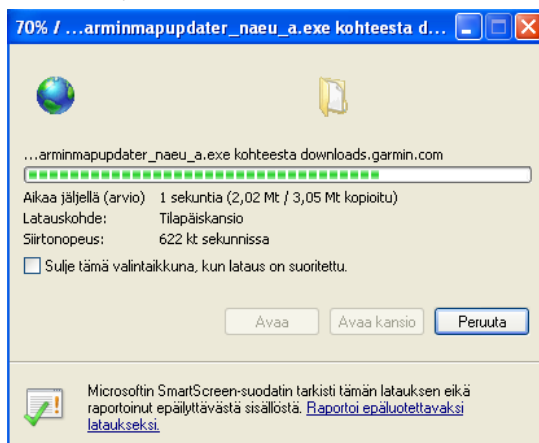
70% / ...arminmapupdater_naeu_a.exe kohteesta d...

...arminmapupdater_naeu_a.exe kohteesta downloads.garmin.com

| | |
|---|---|
| Aikaa jäljellä (arvio) | 1 sekuntia (2,02 Mt / 3,05 Mt kopioitu) |
| Latauskohde: | Tilapäiskansio |
| Siirtonopeus: | 622 kt sekunnissa |

Sulje tämä valintaikkuna, kun lataus on suoritettu.

Avaa Avaa kansio Peruuta

Microsoftin SmartScreen-suodatin tarkisti tämän latauksen eikä raportoinut epäilyttävästä sisällöstä. Raportoi epäluotettavaksi lataukseksi.